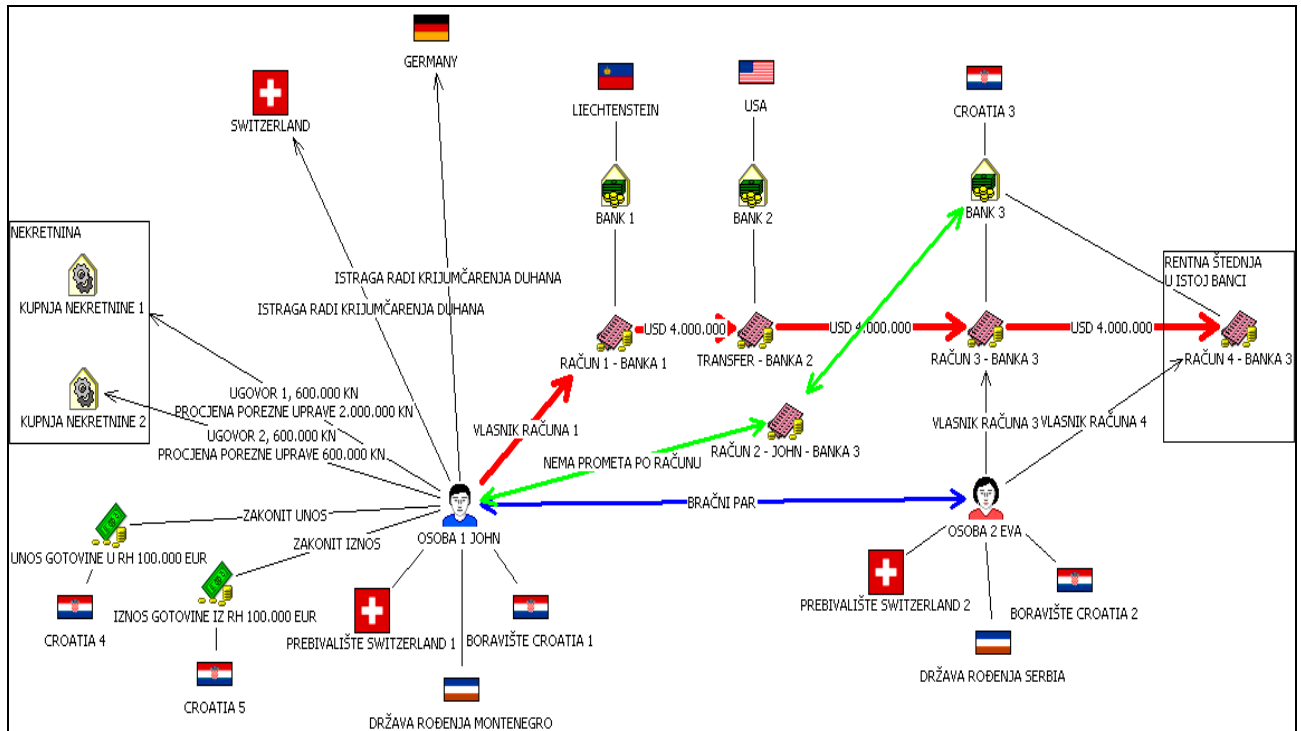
GERMANY

SWITZERLAND

LIECHTENSTEIN

USA

CROATIA 3

BANK 1

BANK 2

BANK 3

NEKRETNINA

KUPNJA NEKRETNINE 1

KUPNJA NEKRETNINE 2

ISTRAGA RADI KRIJUMČARENJA DUHANA

ISTRAGA RADI KRIJUMČARENJA DUHANA

RENTNA ŠTEDNJA U ISTOJ BANCI

USD 4.000.000

USD 4.000.000

USD 4.000.000

RAČUN 1 - BANKA 1

TRANSFER - BANKA 2

RAČUN 3 - BANKA 3

RAČUN 4 - BANKA 3

UGOVOR 1, 600.000 KN
PROCJENA POREZNE UPRAVE 2.000.000 KN

UGOVOR 2, 600.000 KN
PROCJENA POREZNE UPRAVE 600.000 KN

VLASNIK RAČUNA 1

RAČUN 2 - JOHN - BANKA 3

VLASNIK RAČUNA 3

VLASNIK RAČUNA 4

NEMA PROMETA PO RAČUNU

ZAKONIT UNOS

BRAČNI PAR

ZAKONIT IZNOS

UNOS GOTOVINE U RH 100.000 EUR

OSOBA 1 JOHN

OSOBA 2 EVA

IZNOS GOTOVINE IZ RH 100.000 EUR

CROATIA 4

PREBIVALIŠTE SWITZERLAND 1

BORAVIŠTE CROATIA 1

PREBIVALIŠTE SWITZERLAND 2

BORAVIŠTE CROATIA 2

CROATIA 5

DRŽAVA ROĐENJA SERBIA

DRŽAVA ROĐENJA MONTENEGRO